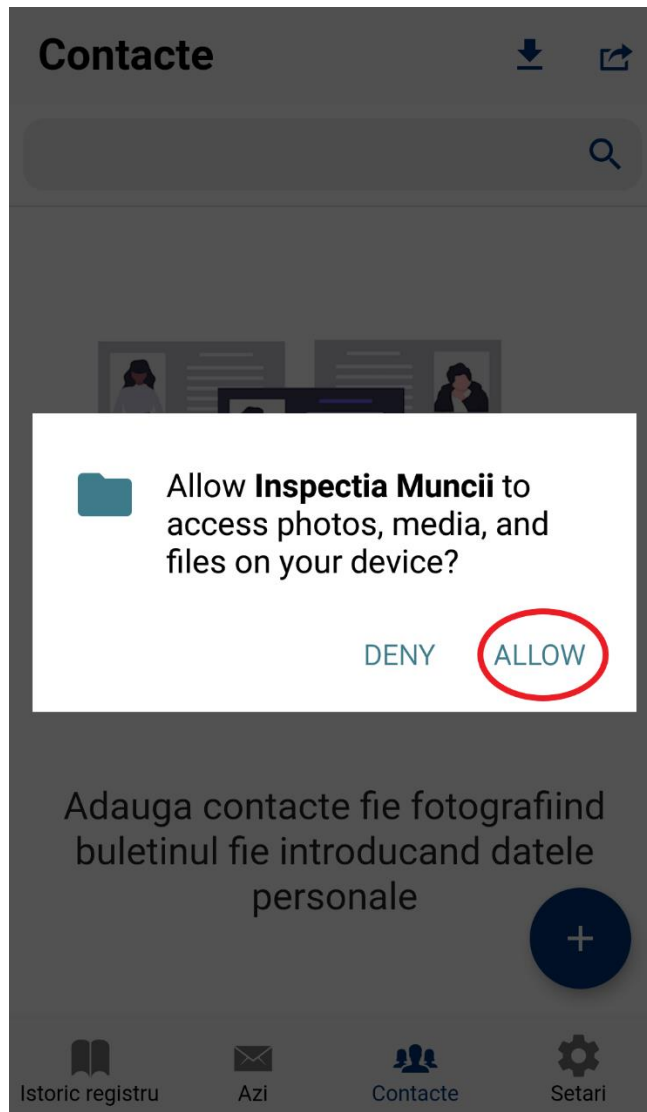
Contacte

Allow **Inspectia Muncii** to access photos, media, and files on your device?

DENY ALLOW

Adauga contacte fie fotografiind buletinul fie introducand datele personale

+

Istoric registru Azi Contacte Setari